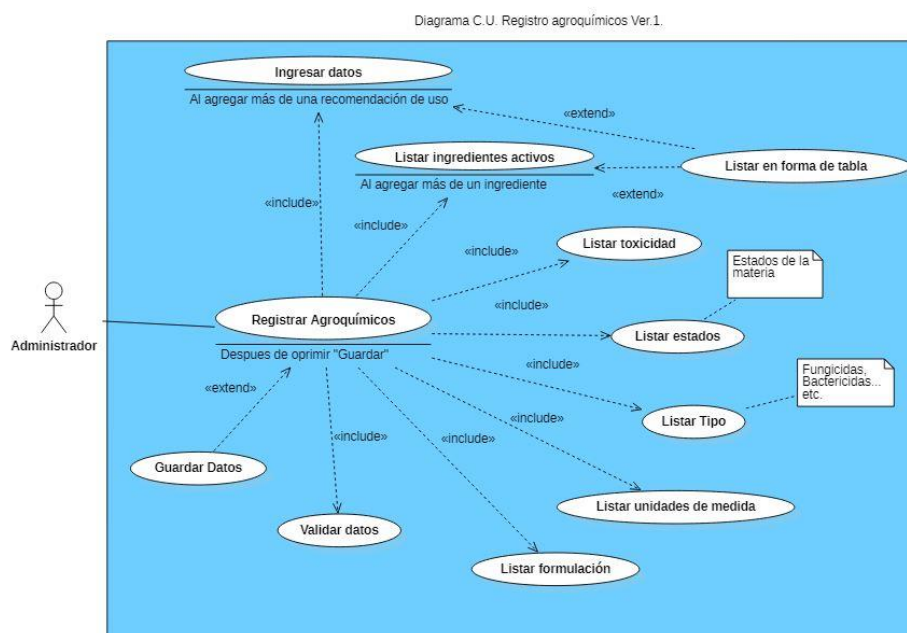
Diagrama C.U. Registro agroquímicos Ver.1.

Ingresar datos

Al agregar más de una recomendación de uso

«extend»

Listar ingredientes activos

Al agregar más de un ingrediente

Listar en forma de tabla

«extend»

«include»

«include»

«include»

Listar toxicidad

Estados de la materia

«include»

Administrador

Registrar Agroquímicos

Listar estados

Despues de oprimir "Guardar"

«include»

Fungicidas, Bactericidas... etc.

«extend»

«include»

Listar Tipo

«include»

«include»

Guardar Datos

Listar unidades de medida

Validar datos

Listar formulación